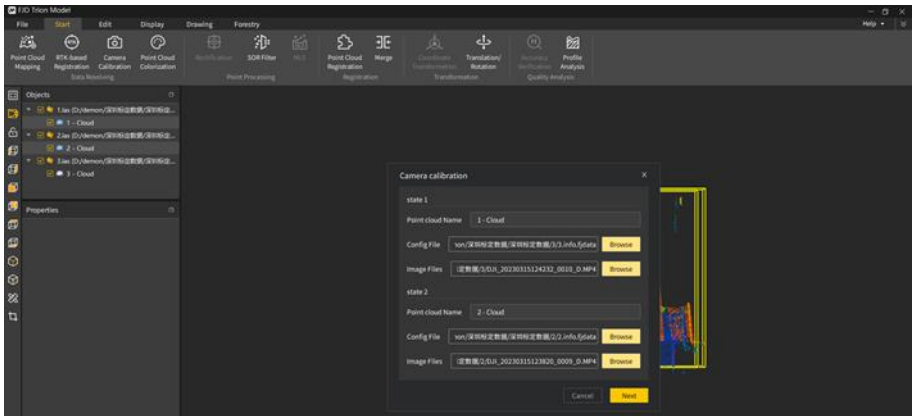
FJD Trion Model

File Start Edit Display Drawing Forestry

Help

Point Cloud Mapping
RTK-based Registration
Camera Calibration
Point Cloud Colorization
Data Resolving

Rectification
SOR Filter
NLS
Point Processing

Point Cloud Registration
Merge
Registration

Coordinate Transformation
Translation/ Rotation
Transformation

Accuracy Verification
Profile Analysis
Quality Analysis

Objects

1.las (D:/demon/深圳标定数据/深圳标定...
1 - Cloud
2.las (D:/demon/深圳标定数据/深圳标定...
2 - Cloud
3.las (D:/demon/深圳标定数据/深圳标定...
3 - Cloud

Properties

Camera calibration

state 1

Point cloud Name 1 - Cloud

Config File von/深圳标定数据/深圳标定数据/3/3.info.fjdata Browse

Image Files 定数据/3/DJI_20230315124232_0010_D.MP4 Browse

state 2

Point cloud Name 2 - Cloud

Config File von/深圳标定数据/深圳标定数据/2/2.info.fjdata Browse

Image Files 定数据/2/DJI_20230315123820_0009_D.MP4 Browse

Cancel Next